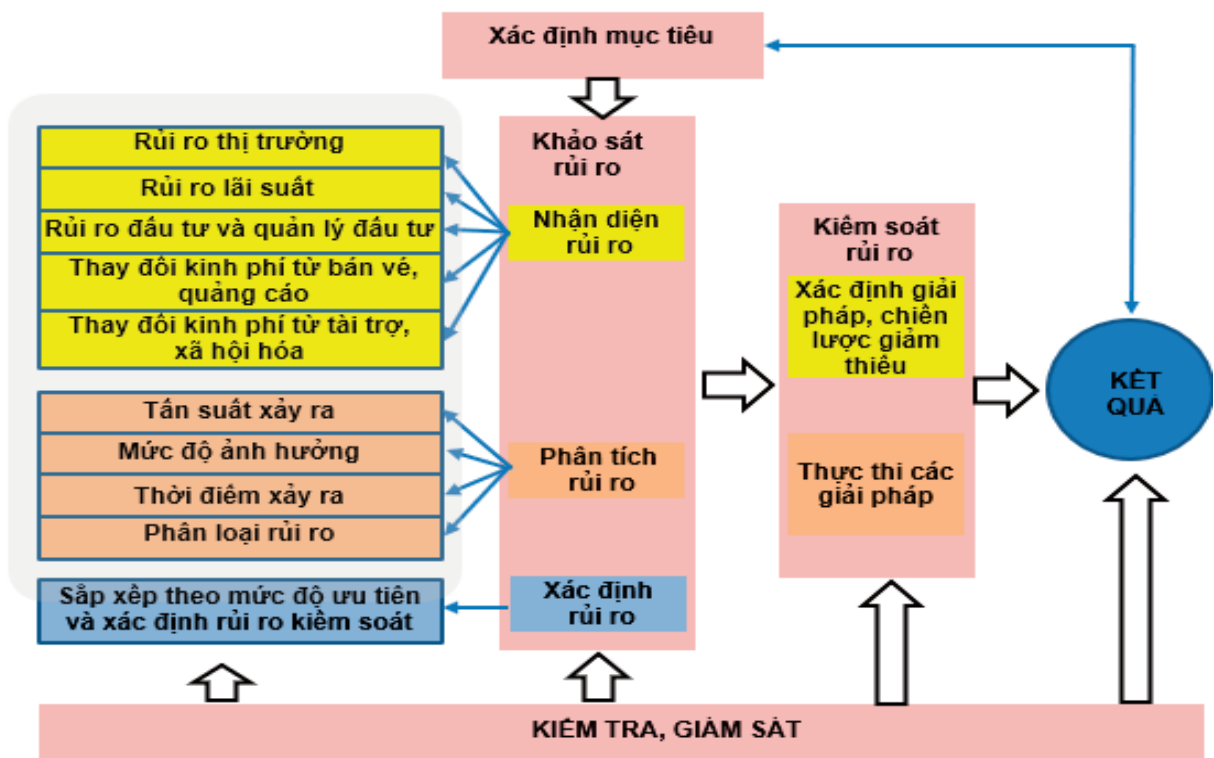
Xác định mục tiêu

Rủi ro thị trường
Rủi ro lãi suất
Rủi ro đầu tư và quản lý đầu tư
Thay đổi kinh phí từ bán vé, quảng cáo
Thay đổi kinh phí từ tài trợ, xã hội hóa

Tần suất xảy ra
Mức độ ảnh hưởng
Thời điểm xảy ra
Phân loại rủi ro

Sắp xếp theo mức độ ưu tiên và xác định rủi ro kiểm soát

Khảo sát rủi ro
Nhận diện rủi ro
Phân tích rủi ro
Xác định rủi ro

Kiểm soát rủi ro
Xác định giải pháp, chiến lược giảm thiểu
Thực thi các giải pháp

KẾT QUẢ

KIỂM TRA, GIÁM SÁT